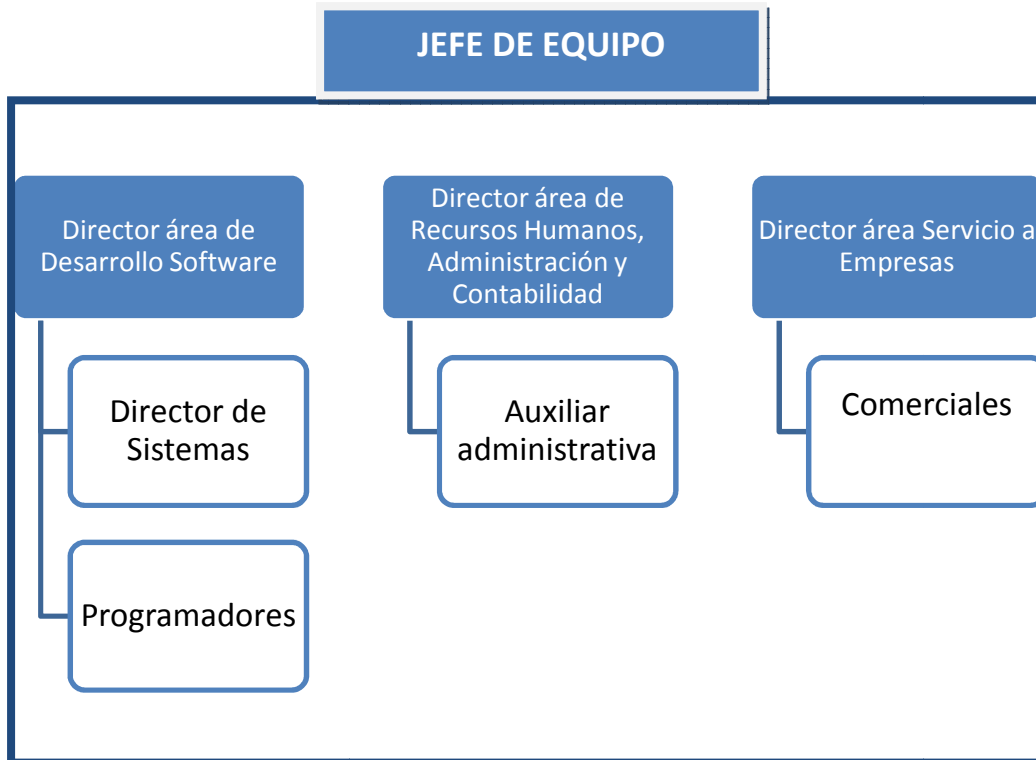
JEFE DE EQUIPO

Director área de Desarrollo Software

Director de Sistemas

Programadores

Director área de Recursos Humanos, Administración y Contabilidad

Auxiliar administrativa

Director área Servicio a Empresas

Comerciales